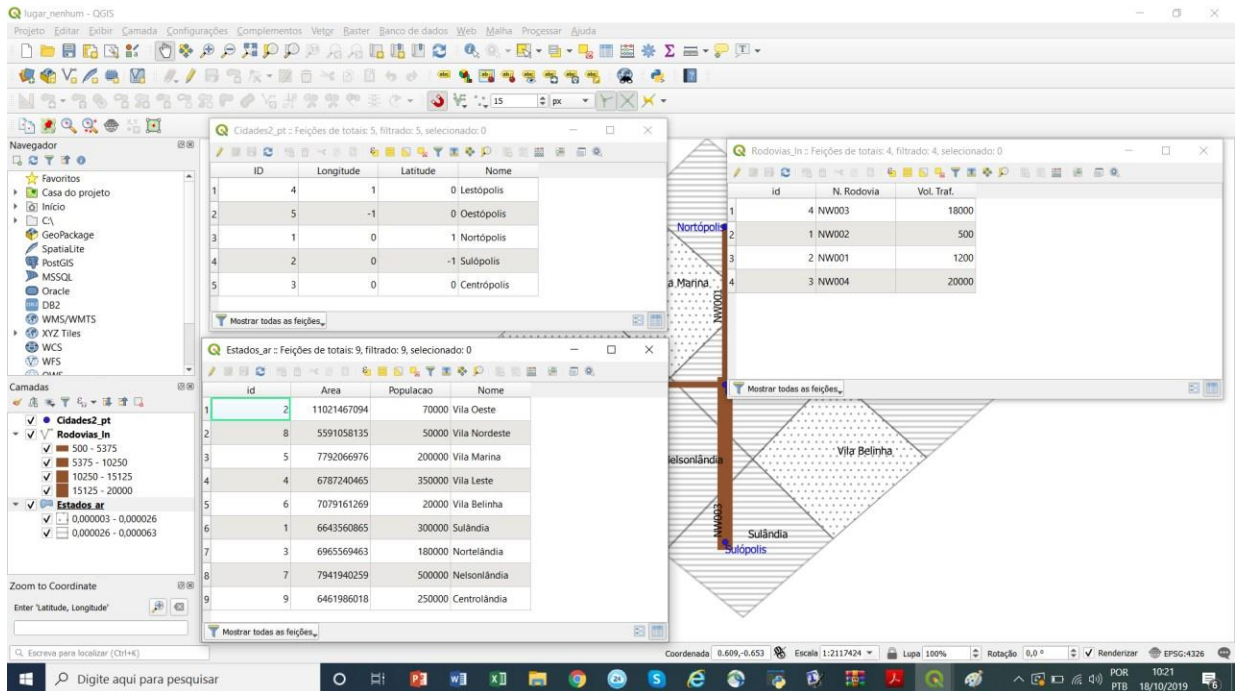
lugar_nenhum - QGIS

Projeto Editar Exibir Camada Configurações Complementos Vetor Raster Banco de dados Web Malha Processar Ajuda

Navegador
Favoritos
Casa do projeto
Início
C:\
GeoPackage
SpatiaLite
PostGIS
MSSQL
Oracle
DB2
WMS/WMTS
XYZ Tiles
WCS
WFS

Camadas
Cidades2_pt
Rodovias_ln
500 - 5375
5375 - 10250
10250 - 15125
15125 - 20000
Estados_ar
0,000003 - 0,000026
0,000026 - 0,000063

Zoom to Coordinate
Enter 'Latitude, Longitude'

Cidades2_pt :: Feições de totais: 5, filtrado: 5, selecionado: 0

| | ID | Longitude | Latitude | Nome |
|---|---|---|---|---|
| 1 | 4 | 1 | 0 | Lestópolis |
| 2 | 5 | -1 | 0 | Oestópolis |
| 3 | 1 | 0 | 1 | Nortópolis |
| 4 | 2 | 0 | -1 | Sulópolis |
| 5 | 3 | 0 | 0 | Centrópolis |

Mostrar todas as feições

Estados_ar :: Feições de totais: 9, filtrado: 9, selecionado: 0

| | id | Area | Populacao | Nome |
|---|---|---|---|---|
| 1 | 2 | 11021467094 | 70000 | Vila Oeste |
| 2 | 8 | 5591058135 | 50000 | Vila Nordeste |
| 3 | 5 | 7792066976 | 200000 | Vila Marina |
| 4 | 4 | 6787240465 | 350000 | Vila Leste |
| 5 | 6 | 7079161269 | 20000 | Vila Belinha |
| 6 | 1 | 6643560865 | 300000 | Sulândia |
| 7 | 3 | 6965569463 | 180000 | Nortelândia |
| 8 | 7 | 7941940259 | 500000 | Nelsonlândia |
| 9 | 9 | 6461986018 | 250000 | Centrolândia |

Mostrar todas as feições

Rodovias_ln :: Feições de totais: 4, filtrado: 4, selecionado: 0

| | id | N. Rodovia | Vol. Traf. |
|---|---|---|---|
| 1 | 4 | NW003 | 18000 |
| 2 | 1 | NW002 | 500 |
| 3 | 2 | NW001 | 1200 |
| 4 | 3 | NW004 | 20000 |

Mostrar todas as feições

Nortópolis
a Marina
NW001
elsonlândia
Vila Belinha
NW003
Sulândia
Sulópolis

Escreva para localizar (Ctrl+K)
Coordenada 0.609,-0.653 Escala 1:2117424 Lupa 100% Rotação 0,0 ° Renderizar EPSG:4326

Digite aqui para pesquisar
POR PTB 10:21 18/10/2019